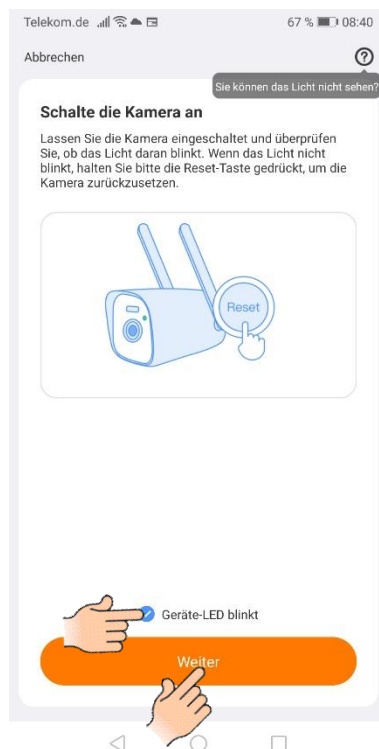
Telekom.de 67 % 08:40

Abbrechen

?

Sie können das Licht nicht sehen?

Schalte die Kamera an

Lassen Sie die Kamera eingeschaltet und überprüfen Sie, ob das Licht daran blinkt. Wenn das Licht nicht blinkt, halten Sie bitte die Reset-Taste gedrückt, um die Kamera zurückzusetzen.

Reset

Geräte-LED blinkt

Weiter